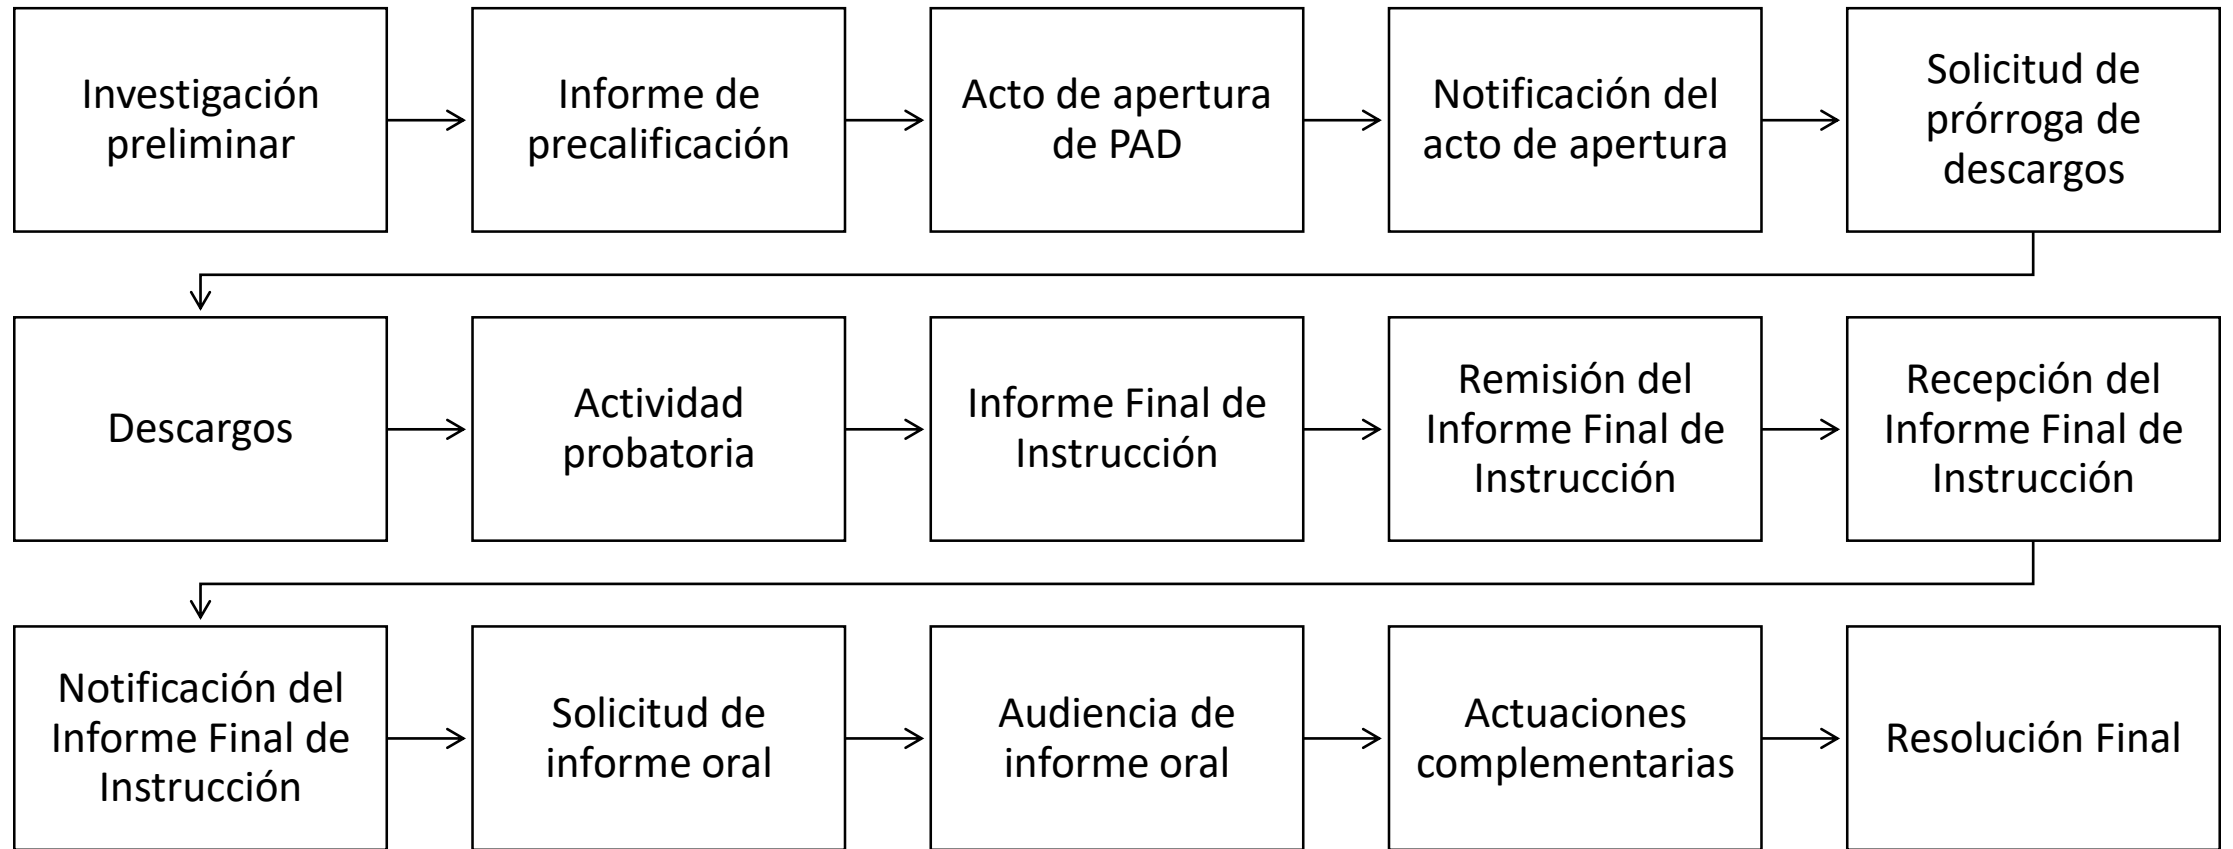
Investigación preliminar

Informe de precalificación

Acto de apertura de PAD

Notificación del acto de apertura

Solicitud de prórroga de descargos

Descargos

Actividad probatoria

Informe Final de Instrucción

Remisión del Informe Final de Instrucción

Recepción del Informe Final de Instrucción

Notificación del Informe Final de Instrucción

Solicitud de informe oral

Audiencia de informe oral

Actuaciones complementarias

Resolución Final